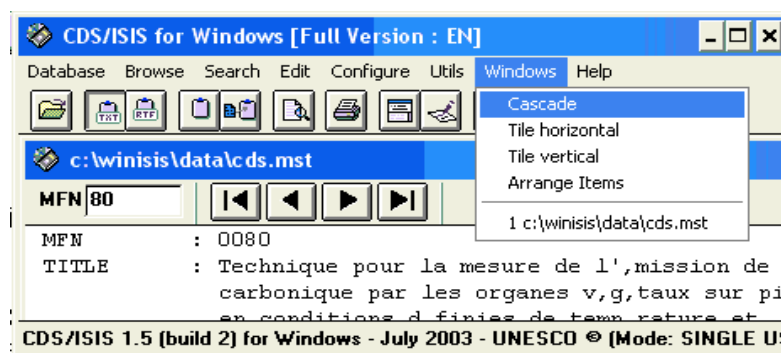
CDS/ISIS for Windows [Full Version : EN]

Database Browse Search Edit Configure Utils Windows Help

Cascade
Tile horizontal
Tile vertical
Arrange Items
1 c:\winisis\data\cds.mst

c:\winisis\data\cds.mst

MFN 80

MFN : 0080
TITLE : Technique pour la mesure de l',mission de
carbonique par les organes v,g,taux sur pi
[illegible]

CDS/ISIS 1.5 (build 2) for Windows - July 2003 - UNESCO © (Mode: SINGLE US